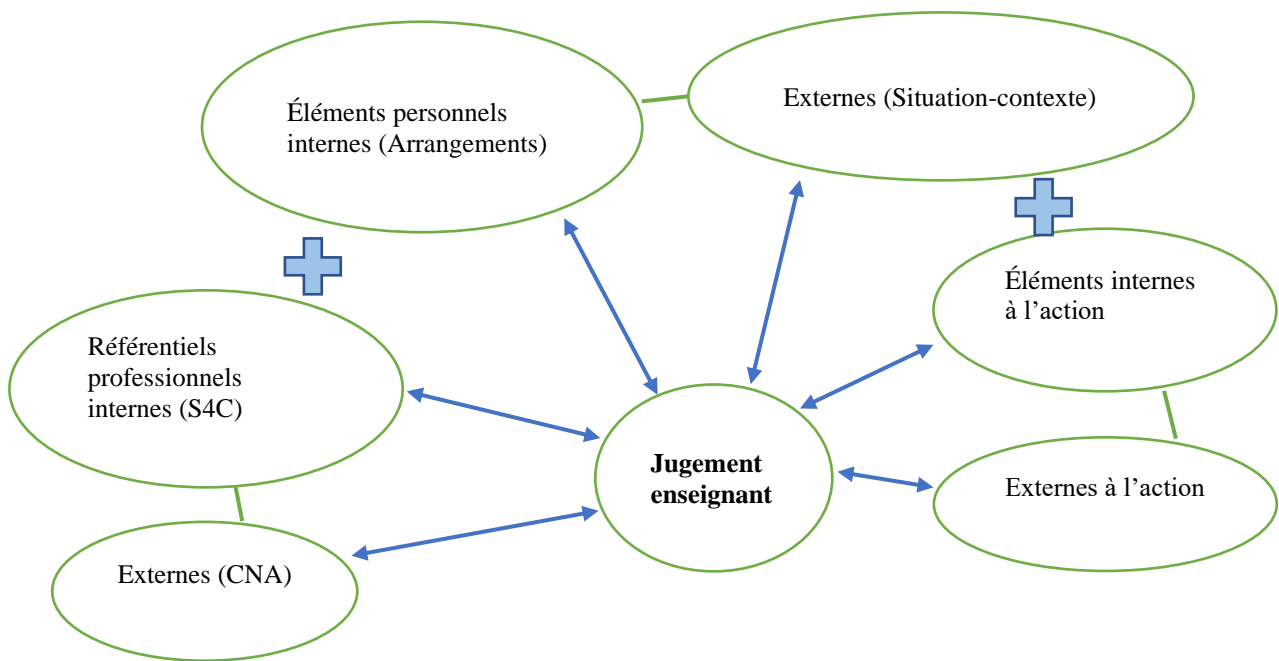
Éléments personnels internes (Arrangements)

Externes (Situation-contexte)

Éléments internes à l’action

Référentiels professionnels internes (S4C)

Jugement enseignant

Externes à l’action

Externes (CNA)